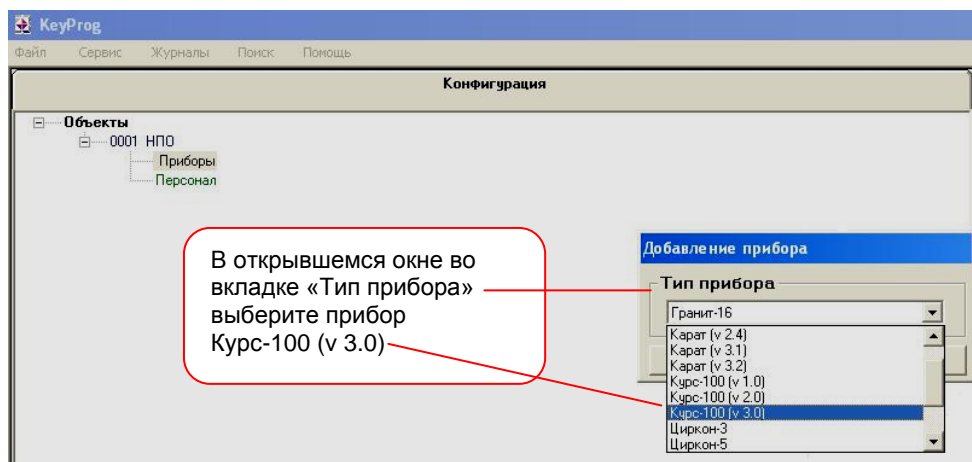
KeyProg

Файл Сервис Журналы Поиск Помощь

Конфигурация

Объекты
0001 НПО
Приборы
Персонал

В открывшемся окне во вкладке «Тип прибора» выберите прибор Курс-100 (v 3.0)

Добавление прибора

Тип прибора

Гранит-16

Карат (v 2.4)
Карат (v 3.1)
Карат (v 3.2)
Курс-100 (v 1.0)
Курс-100 (v 2.0)
Курс-100 (v 3.0)
Циркон-3
Циркон-5